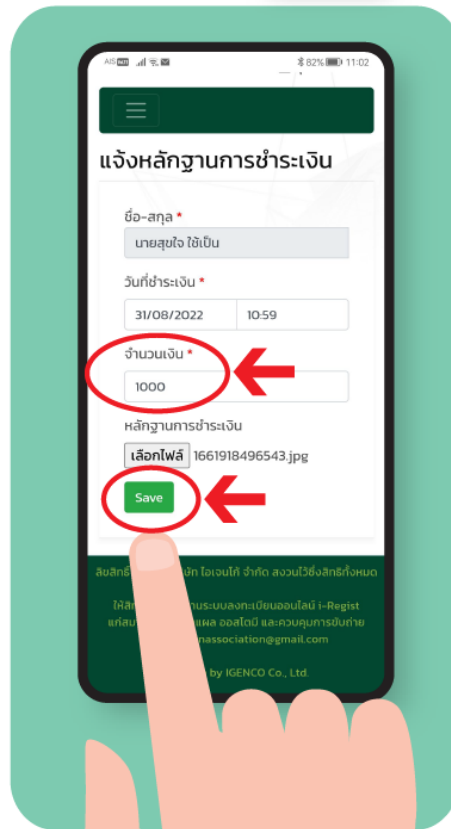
AIS 82% 11:02

แจ้งหลักฐานการชำระเงิน

ชื่อ-สกุล *

นายสุขใจ ใช้เป็น

วันที่ชำระเงิน *

31/08/2022 10:59

จำนวนเงิน *

1000

หลักฐานการชำระเงิน

เลือกไฟล์ 1661918496543.jpg

Save

ลิขสิทธิ์ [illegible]ษัท ไอเจนโก้ จำกัด สงวนไว้ซึ่งสิทธิ์ทั้งหมด

ให้สิ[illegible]านระบบลงทะเบียนออนไลน์ i-Regist แก่สม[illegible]แผล ออสโตมี และควบคุมการขับถ่าย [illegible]nassociation@gmail.com

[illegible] by IGENCO Co., Ltd.